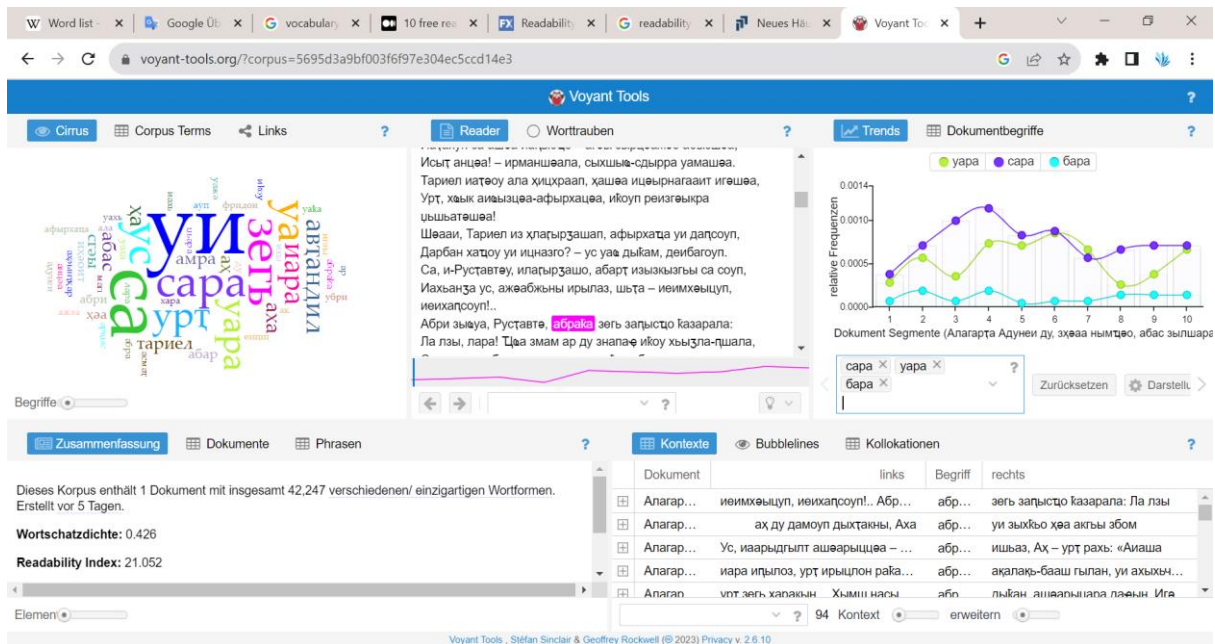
W Word list · × | Google Üb × | G vocabulary × | 10 free rea × | Readability × | G readability × | Neues Häu × | Voyant Too × | +

voyant-tools.org/?corpus=5695d3a9bf003f6f97e304ec5ccd14e3

Voyant Tools

Cirrus | Corpus Terms | Links | ?

уи са сара зегь уара ус урт уаҩы ахә амра абас тариел ах аҳа абри хара

Begriffe

Reader | Worttrauben | ?

Исыҭ анцәа! – ирманшәала, сыхшыҩ-сдырра уамашәа.
Тариел иаҭәоу ала хицхраап, ҳашәа ицәырнагааит игәшәа,
Урт, хәык аиҩызцәа-афырхацәа, иқоуп реизгәыкра цыышәатәшәа!
Шәааи, Тариел из хлагырҙашап, афырхаҵа уи даԥсоуп,
Дарбан хаҭоу уи ицназго? – ус уаҩ дыкам, деибагоуп.
Са, и-Руставтәу, илагырҙашо, абарҭ ызызкызгы са соуп,
Иахьанҙа ус, ажәабжьны ирылаз, шьҭа – иеимхәыцуп, иеихаԥсоуп!..
Абри зыҩуа, Руставтә, абрака зегь заԥысҵо ҟазарала:
Ла лзы, лара! Ԥҩа змам ар ду знапаҿ иқоу хьыҙла-ԥшала,

Trends | Dokumentbegriffe | ?

уара | сара | бара

0.0014
0.0010
0.0005
0.0000
relative Frequenzen
1 2 3 4 5 6 7 8 9 10
Dokument Segmente (Алагарҭа Адунеи ду, зҳәаа нымҵәо, абас зылшара

сара × уара ×
бара ×
Zurücksetzen | Darstellu

Zusammenfassung | Dokumente | Phrasen | ?

Dieses Korpus enthält 1 Dokument mit insgesamt 42,247 verschiedenen/ einzigartigen Wortformen. Erstellt vor 5 Tagen.

Wortschatzdichte: 0.426

Readability Index: 21.052

Elemente

Kontexte | Bubblelines | Kollokationen | ?

| Dokument | links | Begriff | rechts |
|---|---|---|---|
| Алагар... | иеимхәыцуп, иеихаԥсоуп!.. Абр... | абр... | зегь заԥысҵо ҟазарала: Ла лзы |
| Алагар... | аҳ ду дамоуп дыхтакны, Аха | абр... | уи зыхҟьо хәа акгьы збом |
| Алагар... | Ус, иаарыдгылт ашәарыццәа – ... | абр... | ишьаз, Аҳ – урт рахь: «Аиаша |
| Алагар... | иара ирылоз, урҭ ирыцлон раҟа... | абр... | аҟалакь-бааш гылан, уи ахыхьч... |
| Алагар... | урт зегь харакын. Хымш насы | абр... | дыкан, ашәарыцара даҽын. Игә |

94 Kontext | erweitern

Voyant Tools , Stéfan Sinclair & Geoffrey Rockwell (© 2023) Privacy v. 2.6.10